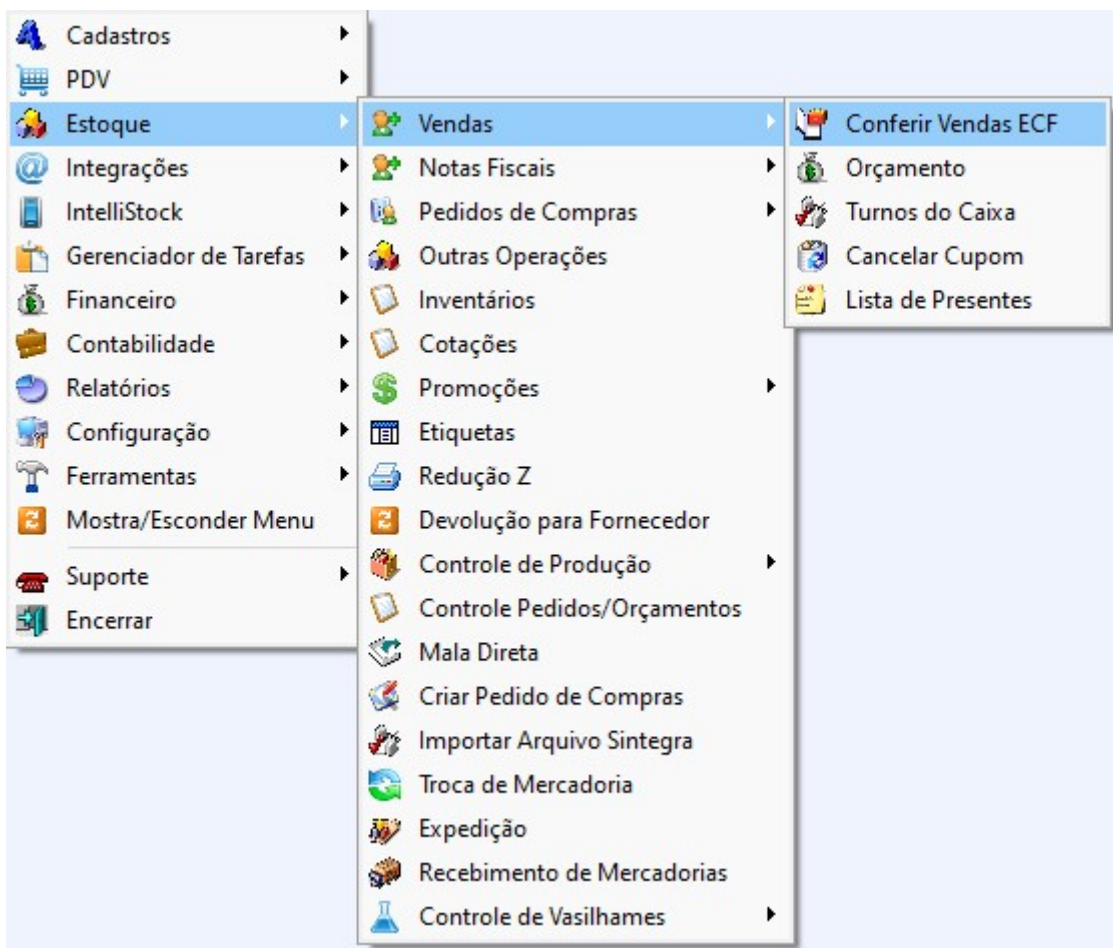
Cadastros
PDV
Estoque
Integrações
IntelliStock
Gerenciador de Tarefas
Financeiro
Contabilidade
Relatórios
Configuração
Ferramentas
Mostra/Esconder Menu
Suporte
Encerrar

Vendas
Notas Fiscais
Pedidos de Compras
Outras Operações
Inventários
Cotações
Promoções
Etiquetas
Redução Z
Devolução para Fornecedor
Controle de Produção
Controle Pedidos/Orçamentos
Mala Direta
Criar Pedido de Compras
Importar Arquivo Sintegra
Troca de Mercadoria
Expedição
Recebimento de Mercadorias
Controle de Vasilhames

Conferir Vendas ECF
Orçamento
Turnos do Caixa
Cancelar Cupom
Lista de Presentes